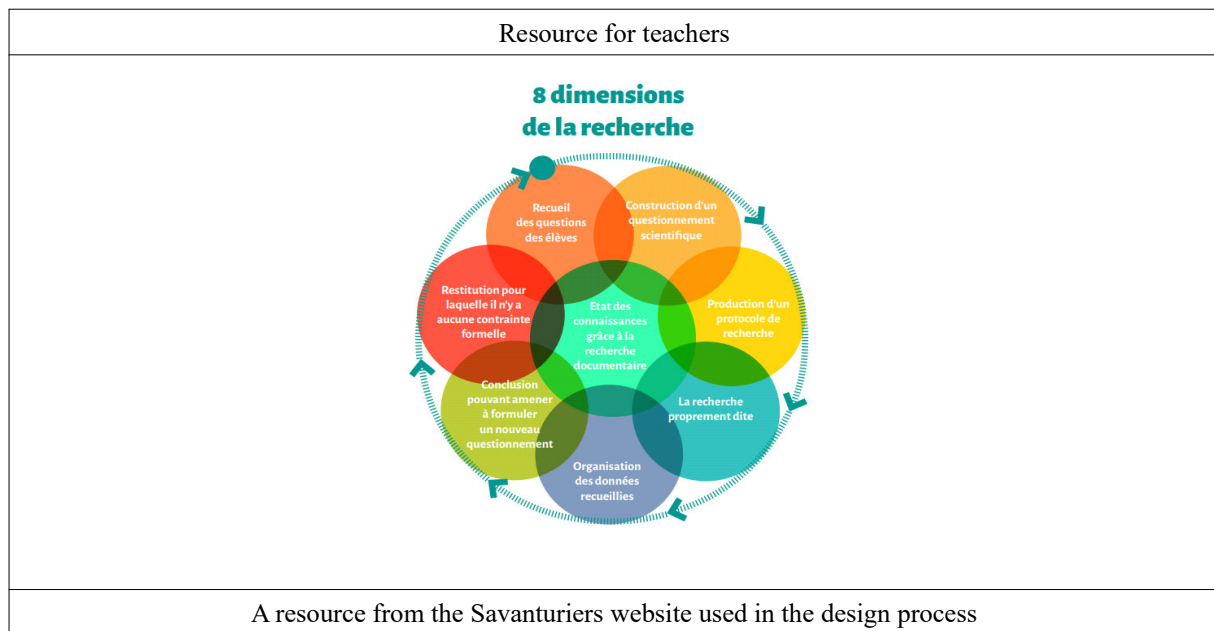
Resource for teachers

8 dimensions de la recherche

Recueil des questions des élèves

Construction d'un questionnement scientifique

Production d'un protocole de recherche

La recherche proprement dite

Organisation des données recueillies

Conclusion pouvant amener à formuler un nouveau questionnement

Restitution pour laquelle il n'y a aucune contrainte formelle

Etat des connaissances grâce à la recherche documentaire

A resource from the Savanturiers website used in the design process